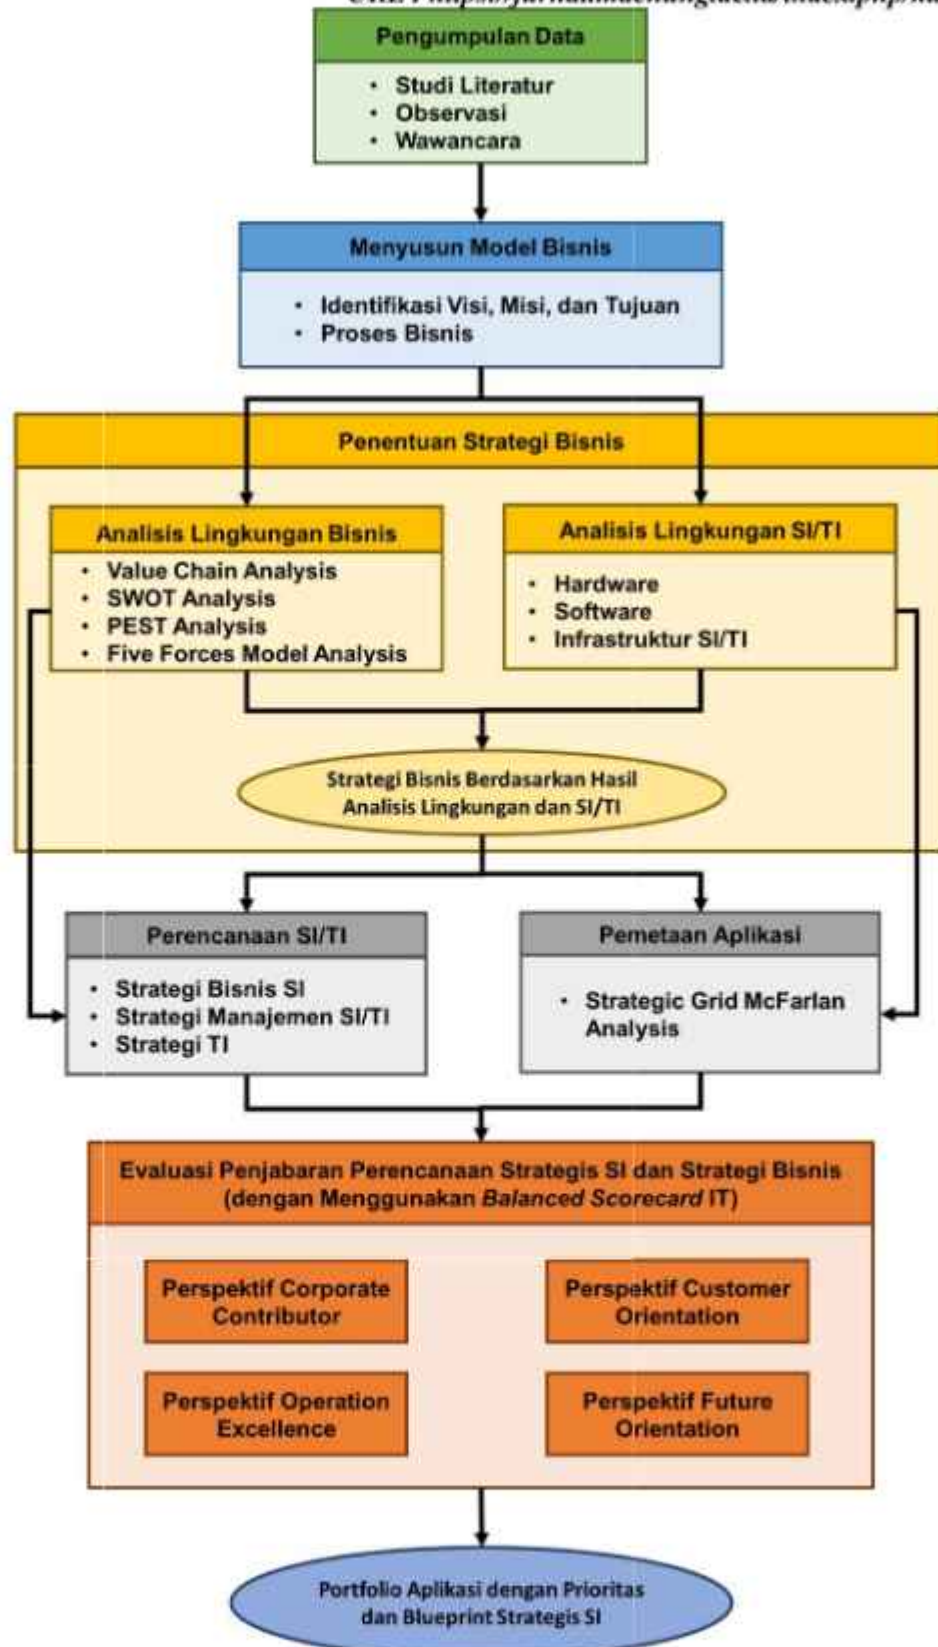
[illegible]

Pengumpulan Data
- Studi Literatur
- Observasi
- Wawancara

Menyusun Model Bisnis
- Identifikasi Visi, Misi, dan Tujuan
- Proses Bisnis

Penentuan Strategi Bisnis

Analisis Lingkungan Bisnis
- Value Chain Analysis
- SWOT Analysis
- PEST Analysis
- Five Forces Model Analysis

Analisis Lingkungan SI/TI
- Hardware
- Software
- Infrastruktur SI/TI

Strategi Bisnis Berdasarkan Hasil Analisis Lingkungan dan SI/TI

Perencanaan SI/TI
- Strategi Bisnis SI
- Strategi Manajemen SI/TI
- Strategi TI

Pemetaan Aplikasi
- Strategic Grid McFarlan Analysis

Evaluasi Penjabaran Perencanaan Strategis SI dan Strategi Bisnis (dengan Menggunakan *Balanced Scorecard* IT)

Perspektif Corporate Contributor

Perspektif Customer Orientation

Perspektif Operation Excellence

Perspektif Future Orientation

Portfolio Aplikasi dengan Prioritas dan Blueprint Strategis SI